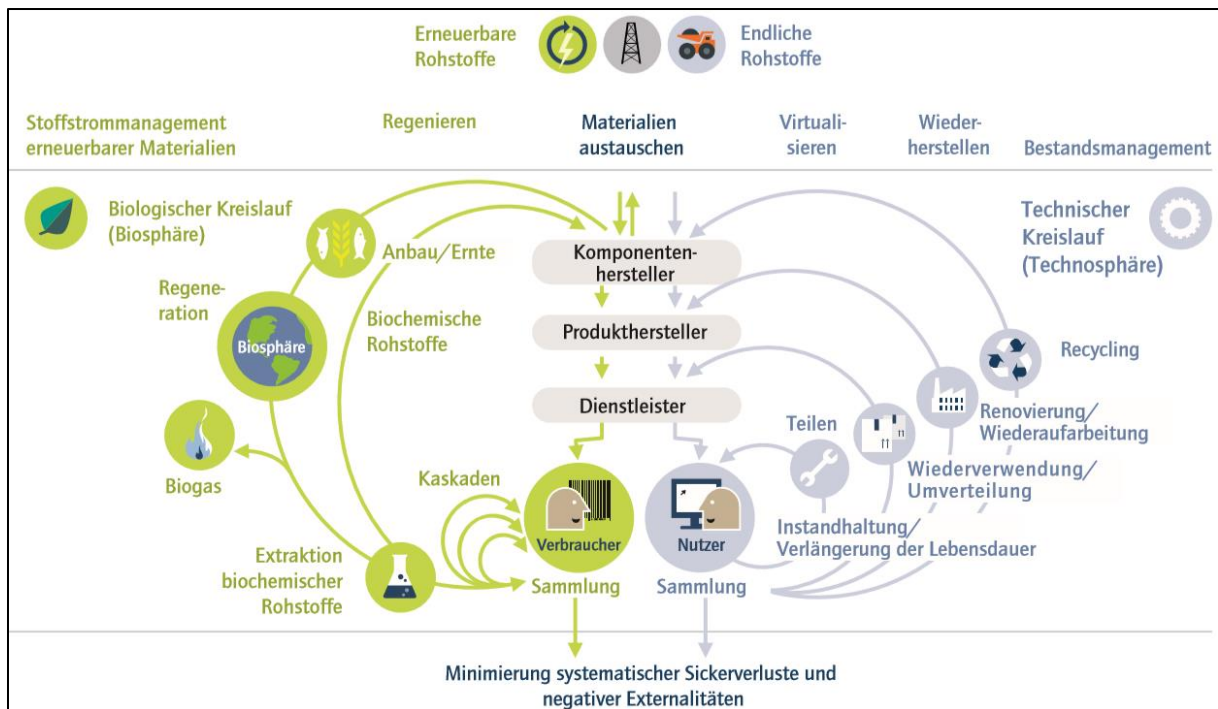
Erneuerbare Rohstoffe

Endliche Rohstoffe

Stoffstrommanagement erneuerbarer Materialien

Regenieren

Materialien austauschen

Virtualisieren

Wiederherstellen

Bestandsmanagement

Biologischer Kreislauf (Biosphäre)

Anbau/Ernte

Komponentenhersteller

Technischer Kreislauf (Technosphäre)

Regeneration

Biochemische Rohstoffe

Produkthersteller

Biosphäre

Recycling

Dienstleister

Renovierung/ Wiederaufarbeitung

Teilen

Biogas

Kaskaden

Wiederverwendung/ Umverteilung

Verbraucher

Nutzer

Instandhaltung/ Verlängerung der Lebensdauer

Extraktion biochemischer Rohstoffe

Sammlung

Sammlung

Minimierung systematischer Sickerverluste und negativer Externalitäten